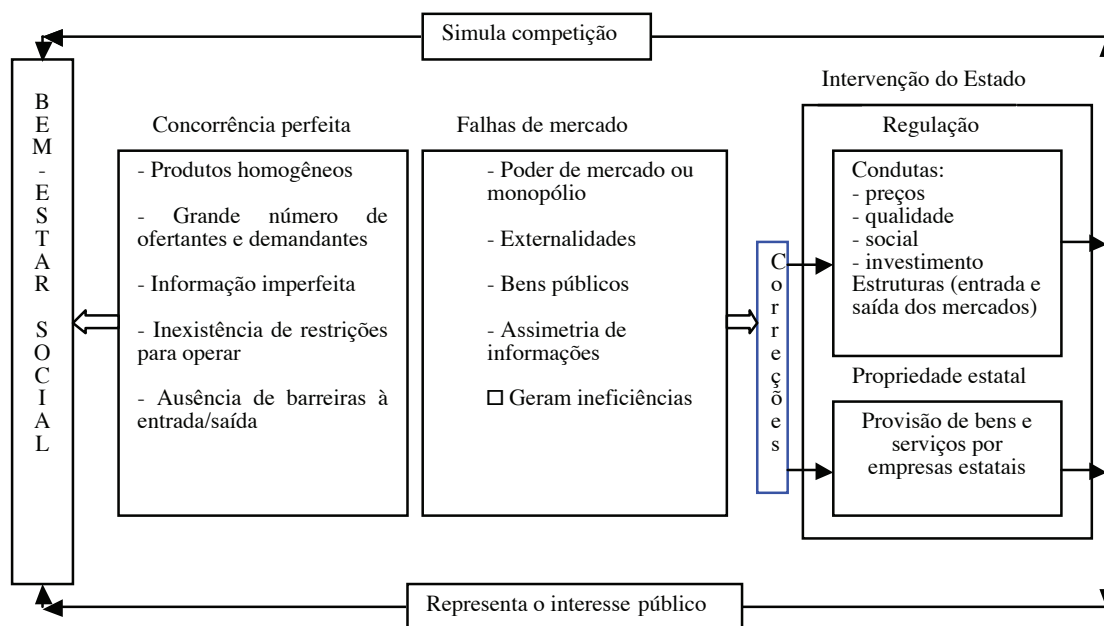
Simula competição

BEM-ESTAR SOCIAL

Concorrência perfeita

- Produtos homogêneos

- Grande número de ofertantes e demandantes

- Informação imperfeita

- Inexistência de restrições para operar

- Ausência de barreiras à entrada/saída

Falhas de mercado

- Poder de mercado ou monopólio

- Externalidades

- Bens públicos

- Assimetria de informações

□ Geram ineficiências

Correções

Intervenção do Estado

Regulação

Condutas:
- preços
- qualidade
- social
- investimento
Estruturas (entrada e saída dos mercados)

Propriedade estatal

Provisão de bens e serviços por empresas estatais

Representa o interesse público